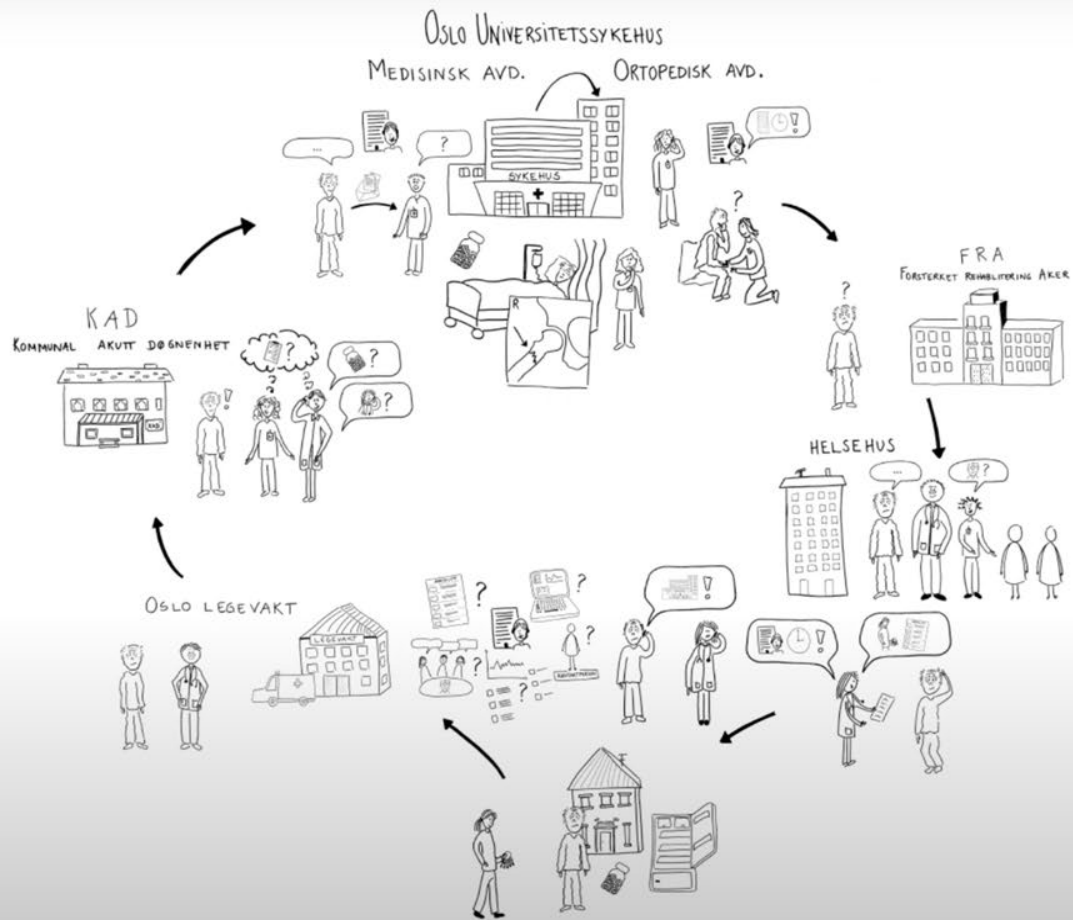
OSLO UNIVERSITETSSYKEHUS

MEDISINSK AVD.

ORTOPEDISK AVD.

SYKEHUS

...

?

R

?

FRA

FORSTERKET REHABILITERING AKER

?

KAD

KOMMUNAL AKUTT DØGNENHET

?

?

?

?

!

HELSEHUS

...

?

OSLO LEGEVAKT

LEGEVAKT

?

?

?

!

?

KAD